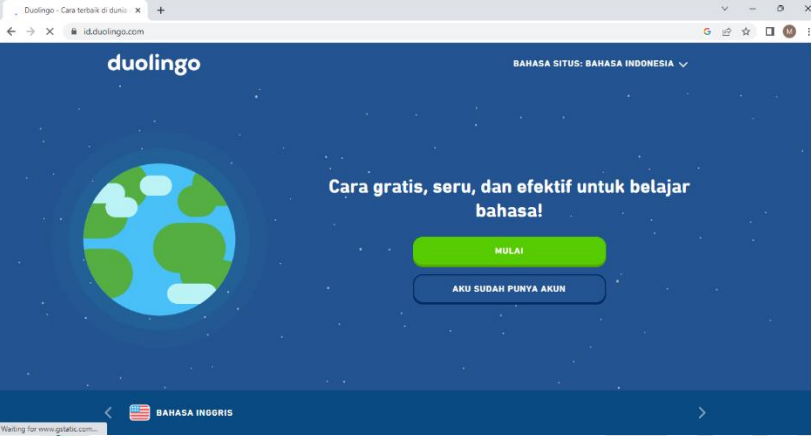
Duolingo - Cara terbaik di dunia
id.duolingo.com
M

duolingo
BAHASA SITUS: BAHASA INDONESIA

Cara gratis, seru, dan efektif untuk belajar bahasa!

MULAI

AKU SUDAH PUNYA AKUN

BAHASA INGGRIS

Waiting for www.gstatic.com...